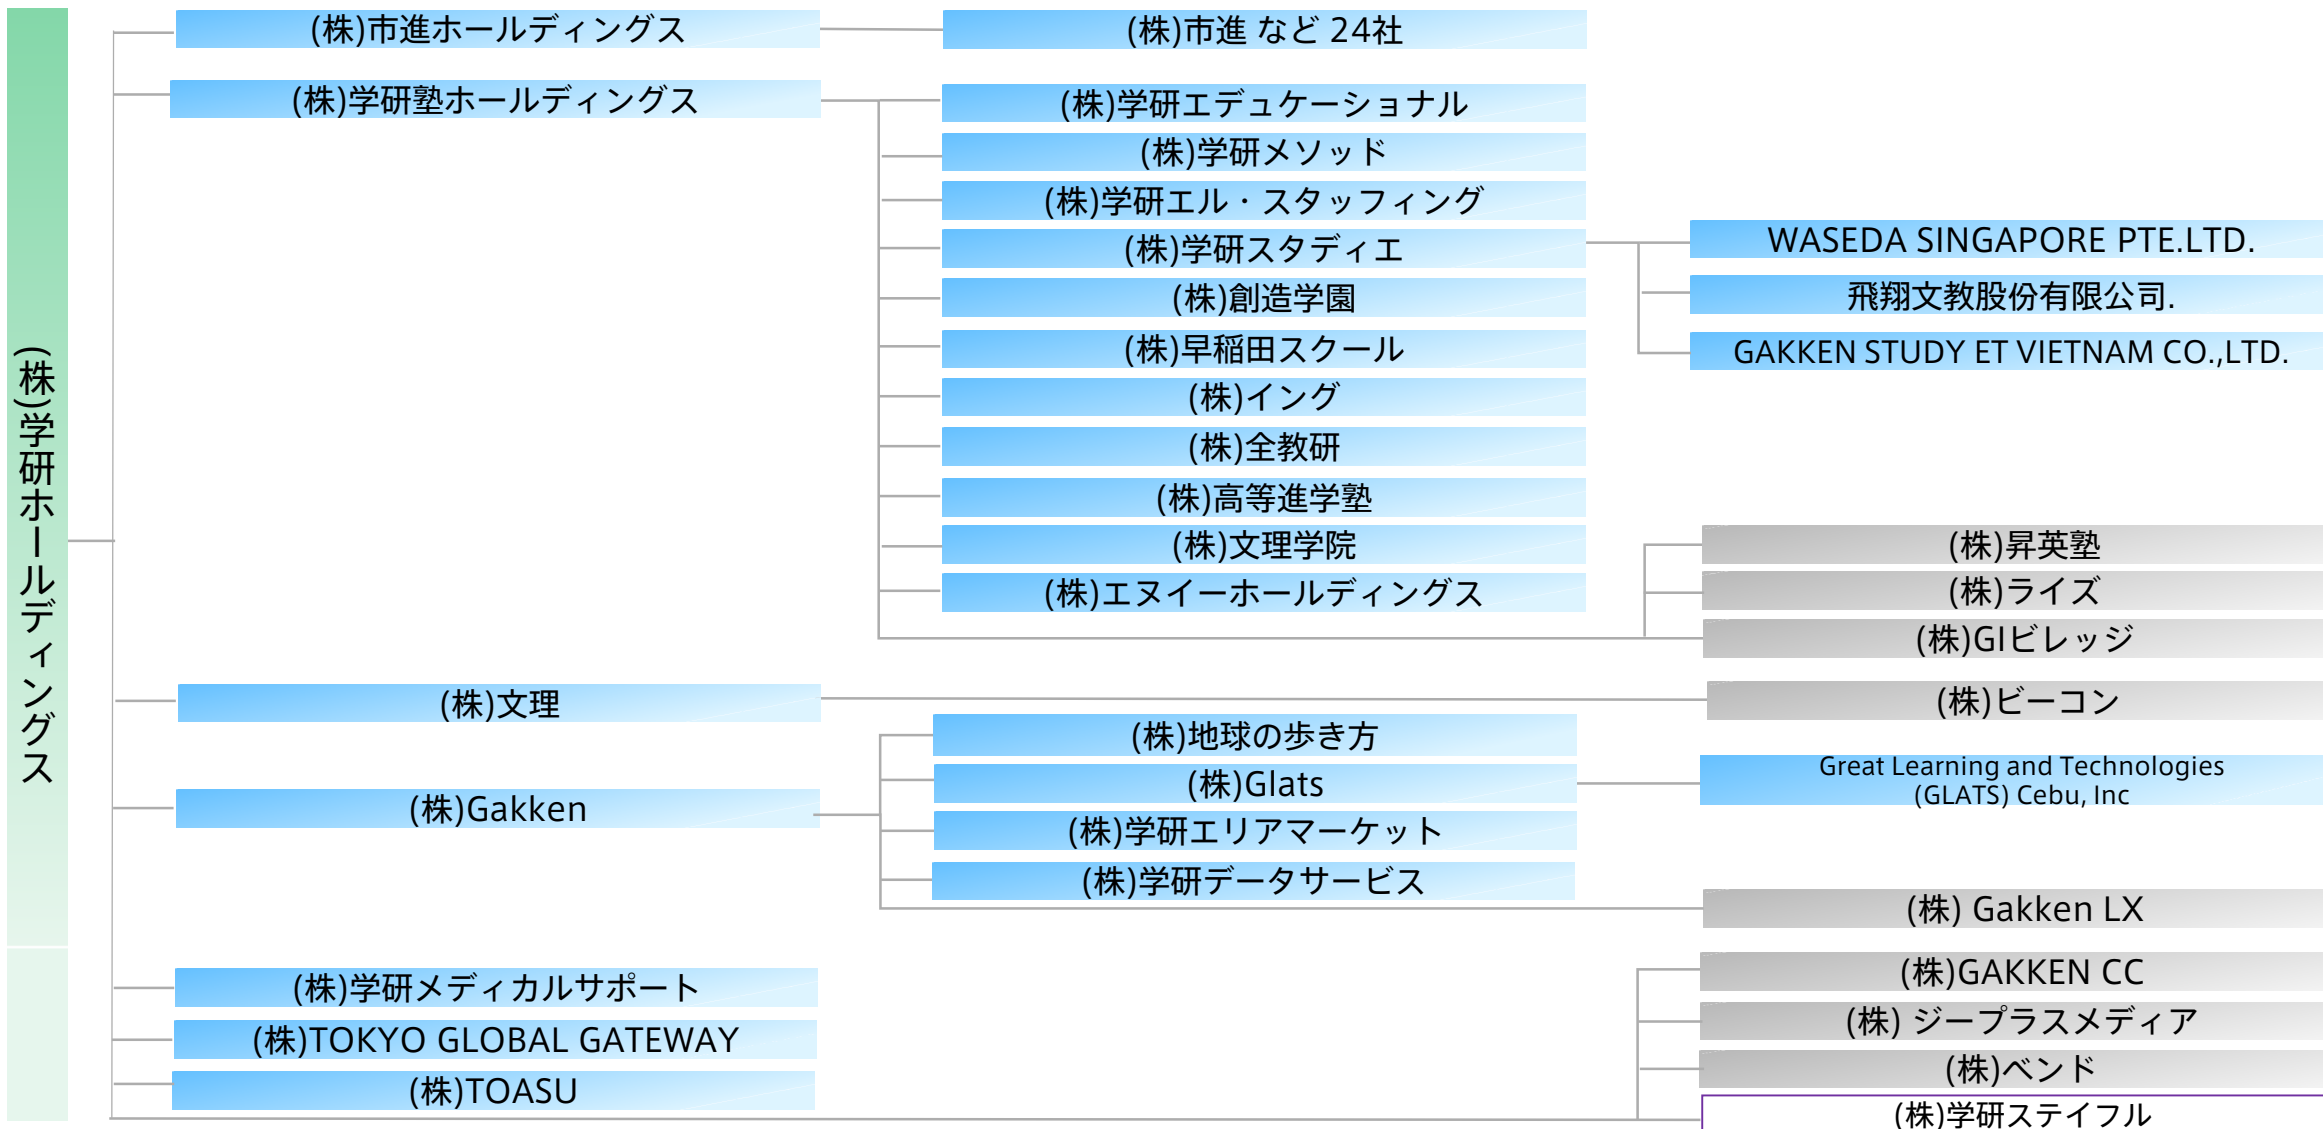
(株)学研ホールディングス

(株)市進ホールディングス

(株)市進 など 24社

(株)学研塾ホールディングス

(株)学研エデュケーショナル

(株)学研メソッド

(株)学研エル・スタッフィング

(株)学研スタディエ

WASEDA SINGAPORE PTE.LTD.

飛翔文教股份有限公司.

GAKKEN STUDY ET VIETNAM CO.,LTD.

(株)創造学園

(株)早稲田スクール

(株)イング

(株)全教研

(株)高等進学塾

(株)文理学院

(株)エヌイーホールディングス

(株)昇英塾

(株)ライズ

(株)GIビレッジ

(株)文理

(株)ビーコン

(株)地球の歩き方

(株)Gakken

(株)Glats

Great Learning and Technologies (GLATS) Cebu, Inc

(株)学研エリアマーケット

(株)学研データサービス

(株) Gakken LX

(株)学研メディカルサポート

(株)TOKYO GLOBAL GATEWAY

(株)TOASU

(株)GAKKEN CC

(株) ジープラスメディア

(株)ベンド

(株)学研ステイフル